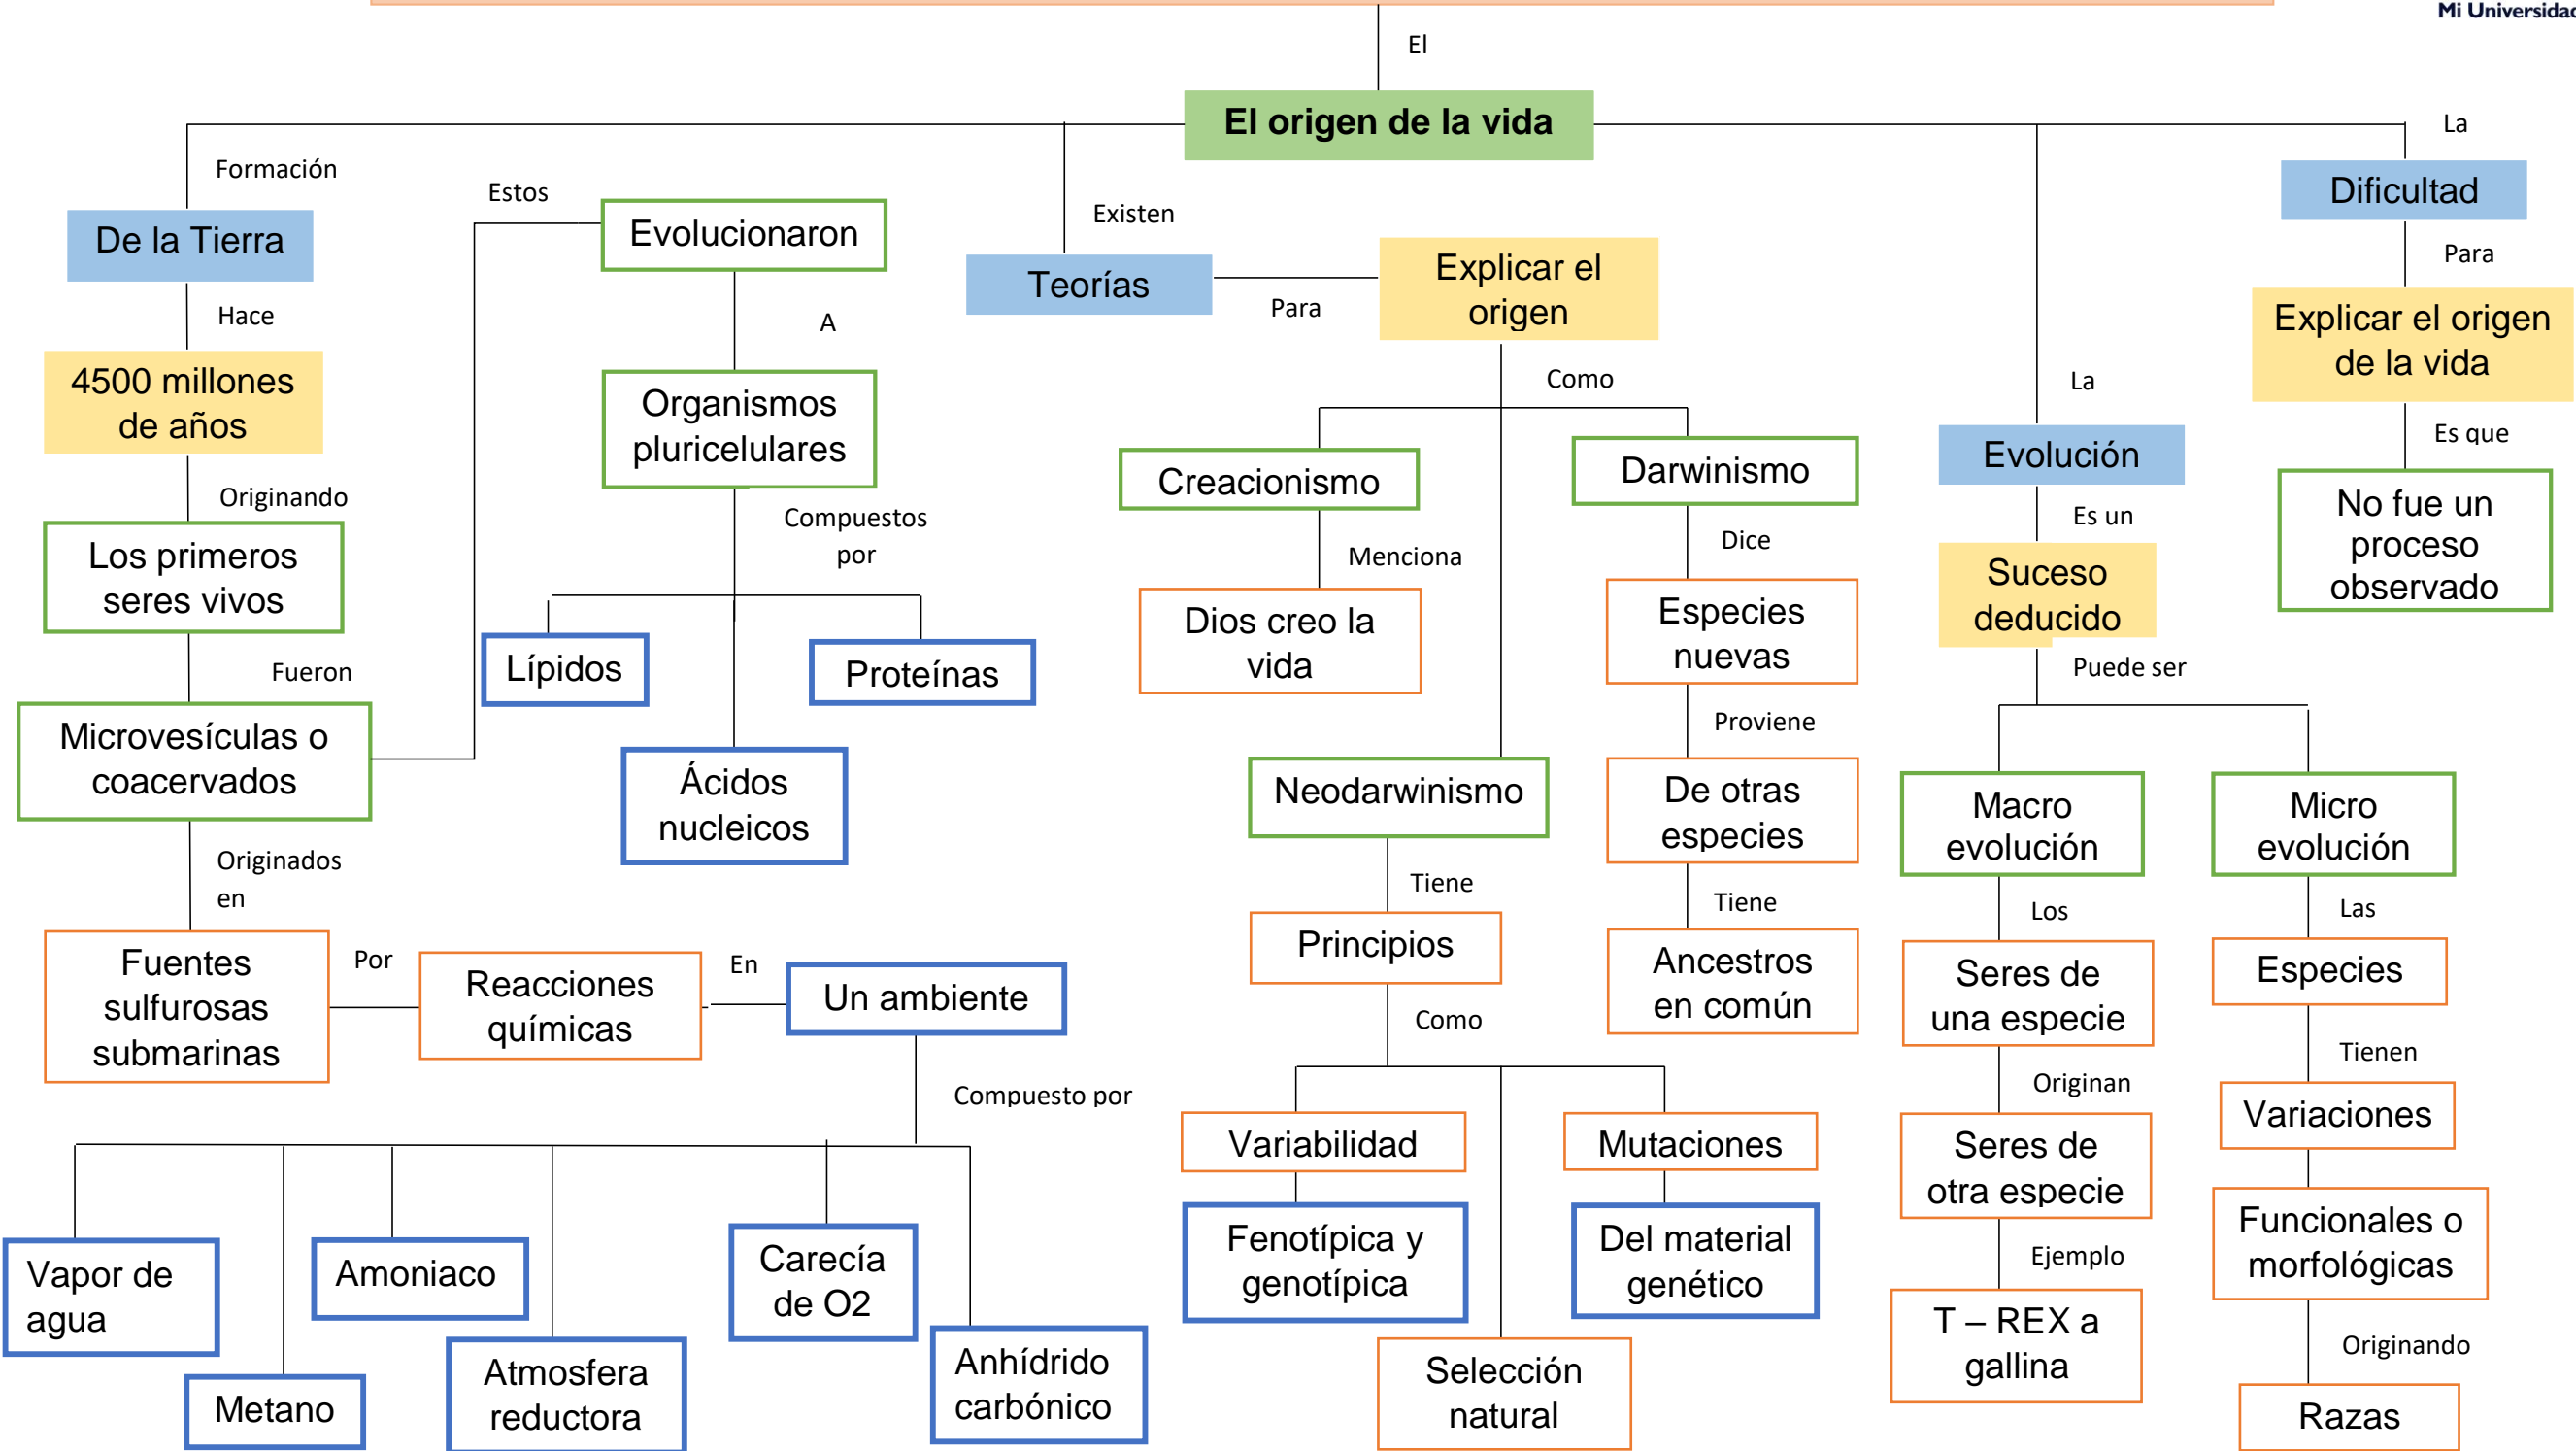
Mi Universidad

El

El origen de la vida

Formación

De la Tierra

Hace

4500 millones de años

Originando

Los primeros seres vivos

Fueron

Microvesículas o coacervados

Originados en

Fuentes sulfurosas submarinas

Por

Reacciones químicas

En

Un ambiente

Compuesto por

Vapor de agua

Metano

Amoniaco

Atmosfera reductora

Carecía de O2

Anhídrido carbónico

Estos

Evolucionaron

A

Organismos pluricelulares

Compuestos por

Lípidos

Proteínas

Ácidos nucleicos

Existen

Teorías

Para

Explicar el origen

Como

Creacionismo

Menciona

Dios creo la vida

Darwinismo

Dice

Especies nuevas

Proviene

De otras especies

Tiene

Ancestros en común

Neodarwinismo

Tiene

Principios

Como

Variabilidad

Fenotípica y genotípica

Mutaciones

Del material genético

Selección natural

La

Evolución

Es un

Suceso deducido

Puede ser

Macro evolución

Los

Seres de una especie

Originan

Seres de otra especie

Ejemplo

T – REX a gallina

Micro evolución

Las

Especies

Tienen

Variaciones

Funcionales o morfológicas

Originando

Razas

La

Dificultad

Para

Explicar el origen de la vida

Es que

No fue un proceso observado